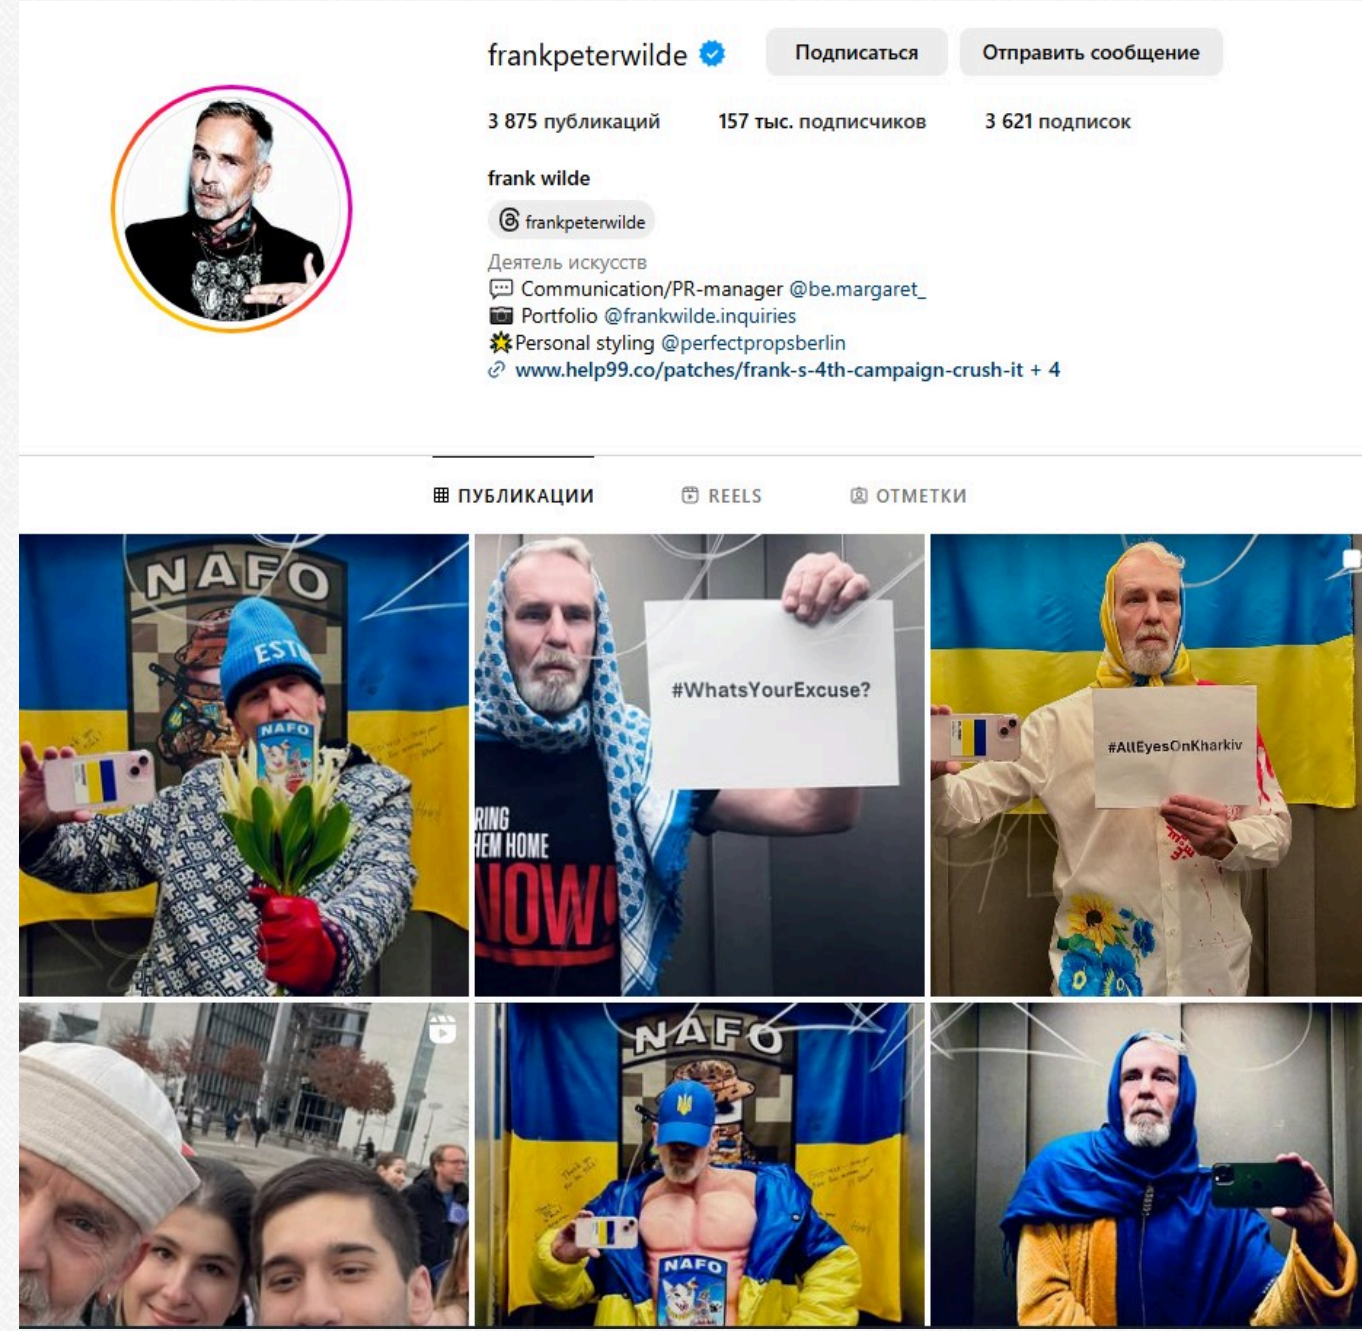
frankpeterwilde

Подписаться

Отправить сообщение

3 875 публикаций

157 тыс. подписчиков

3 621 подписок

frank wilde

frankpeterwilde

Деятель искусств

Communication/PR-manager @be.margaret_

Portfolio @frankwilde.inquiries

Personal styling @perfectpropsberlin

www.help99.co/patches/frank-s-4th-campaign-crush-it + 4

ПУБЛИКАЦИИ

REELS

ОТМЕТКИ

NAFO

ESTI

NAFO

#WhatsYourExcuse?

RING
HEM HOME
NOW!

#AllEyesOnKharkiv

NAFO

NAFO